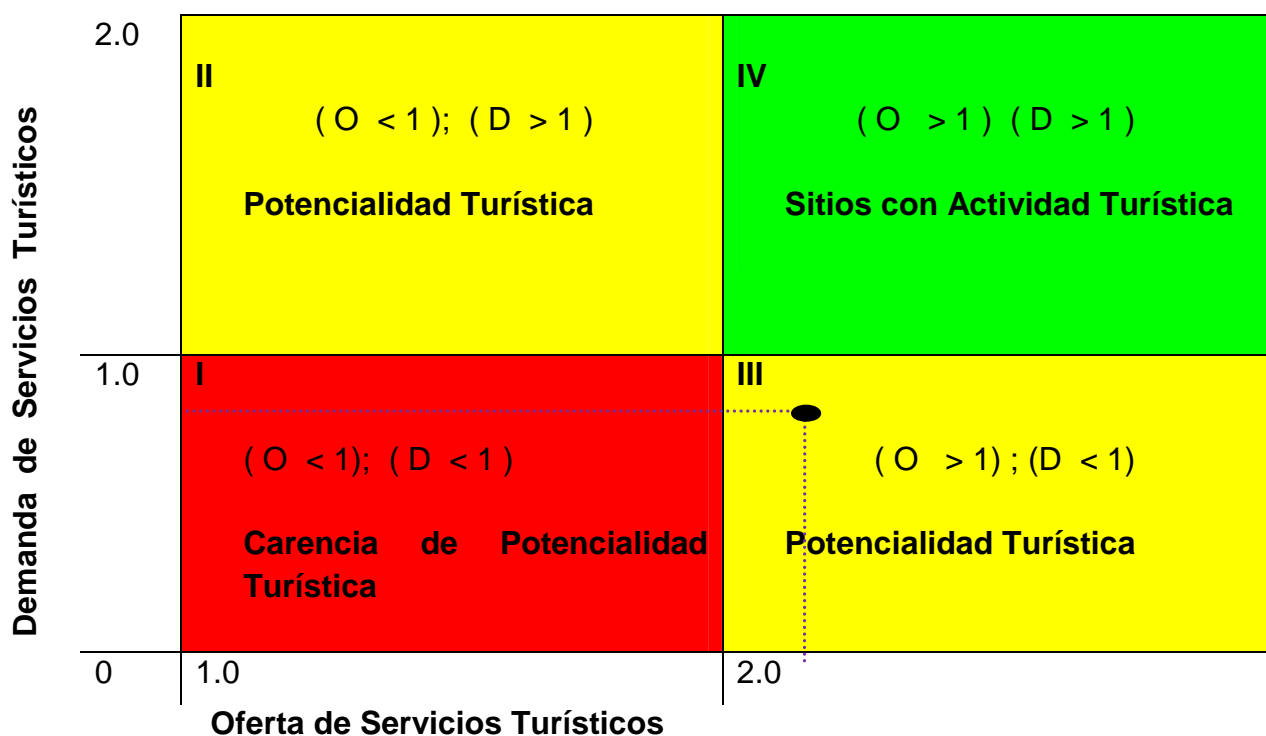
Demanda de Servicios Turísticos

2.0

II
( O < 1 ); ( D > 1 )

Potencialidad Turística

IV
( O > 1 ) ( D > 1 )

Sitios con Actividad Turística

1.0

I
( O < 1); ( D < 1 )

Carencia de Potencialidad Turística

III
( O > 1) ; (D < 1)

Potencialidad Turística

0

1.0

2.0

Oferta de Servicios Turísticos